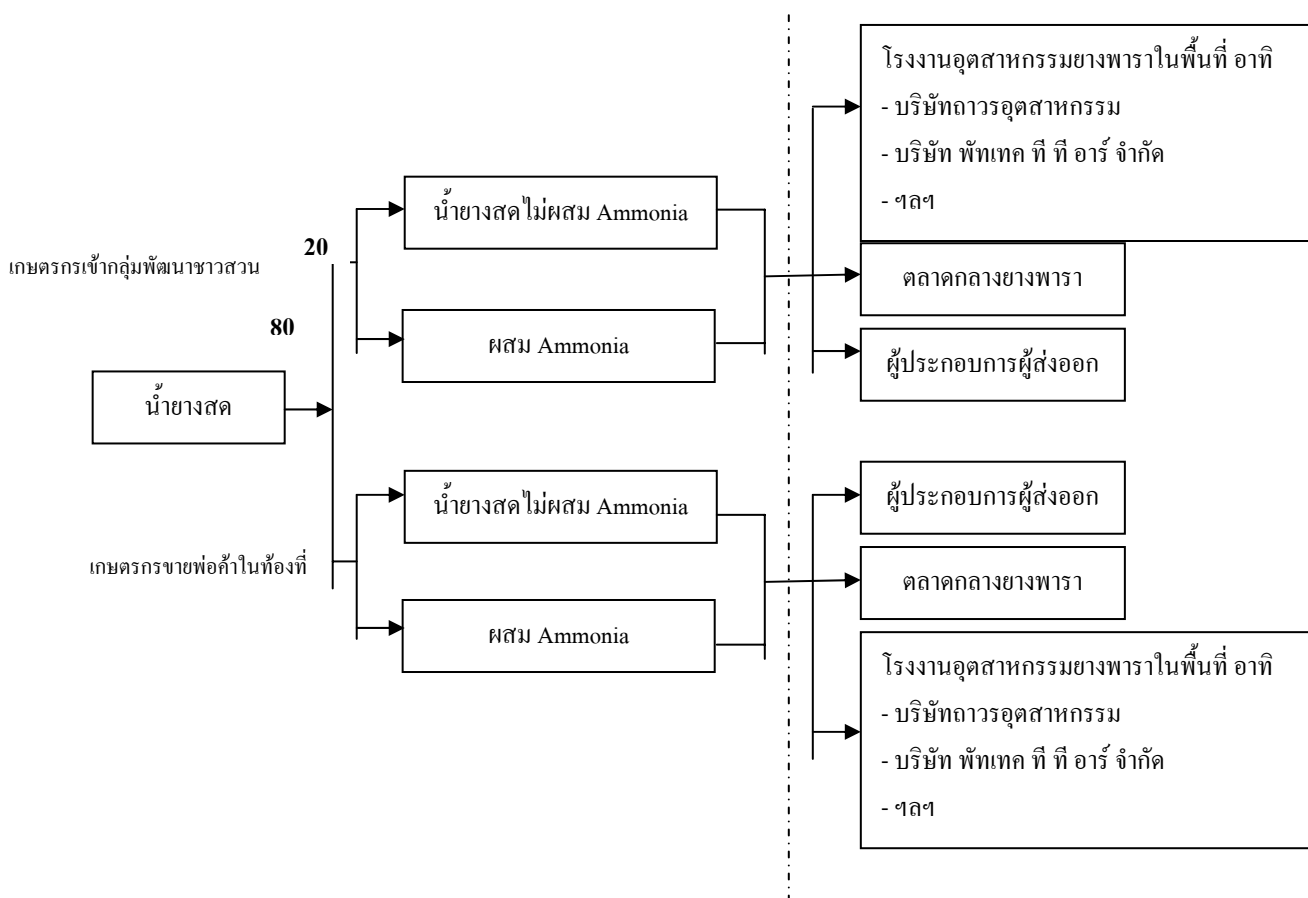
น้ำยางสด

20

เกษตรกรเข้ากลุ่มพัฒนาชาวสวน

80

น้ำยางสดไม่ผสม Ammonia

ผสม Ammonia

โรงงานอุตสาหกรรมยางพาราในพื้นที่ อาทิ
- บริษัทถาวรอุตสาหกรรม
- บริษัท พัทเทค ที ที อาร์ จำกัด
- ฯลฯ

ตลาดกลางยางพารา

ผู้ประกอบการผู้ส่งออก

เกษตรกรขายพ่อค้าในท้องที่

น้ำยางสดไม่ผสม Ammonia

ผสม Ammonia

ผู้ประกอบการผู้ส่งออก

ตลาดกลางยางพารา

โรงงานอุตสาหกรรมยางพาราในพื้นที่ อาทิ
- บริษัทถาวรอุตสาหกรรม
- บริษัท พัทเทค ที ที อาร์ จำกัด
- ฯลฯ